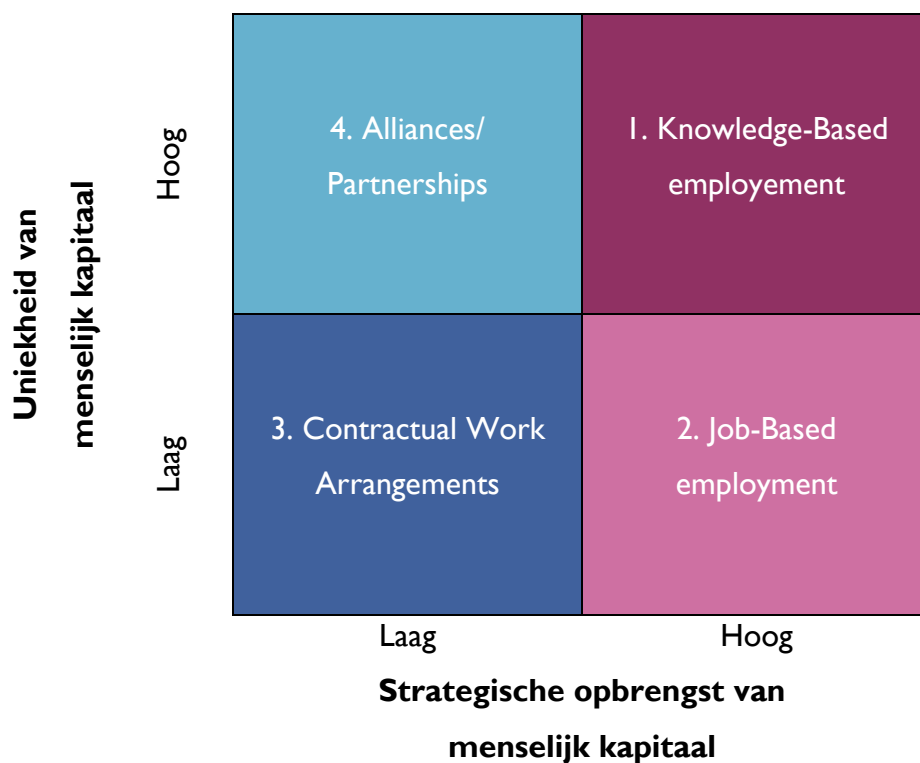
Uniekheid van menselijk kapitaal

Hoog

Laag

4. Alliances/ Partnerships

1. Knowledge-Based employement

3. Contractual Work Arrangements

2. Job-Based employment

Laag

Hoog

Strategische opbrengst van menselijk kapitaal